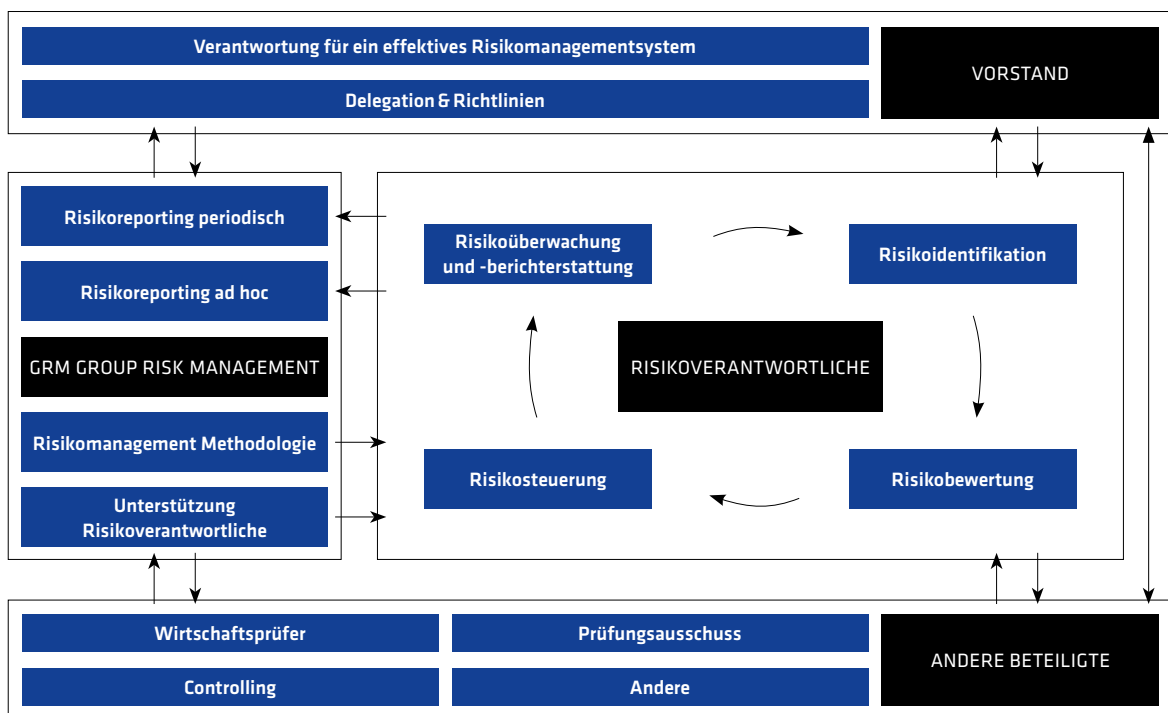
Verantwortung für ein effektives Risikomanagementsystem

Delegation & Richtlinien

VORSTAND

Risikoreporting periodisch

Risikoreporting ad hoc

GRM GROUP RISK MANAGEMENT

Risikomanagement Methodologie

Unterstützung Risikoverantwortliche

Risikoüberwachung und -berichterstattung

Risikoidentifikation

RISIKOVERANTWORTLICHE

Risikosteuerung

Risikobewertung

Wirtschaftsprüfer

Prüfungsausschuss

Controlling

Andere

ANDERE BETEILIGTE